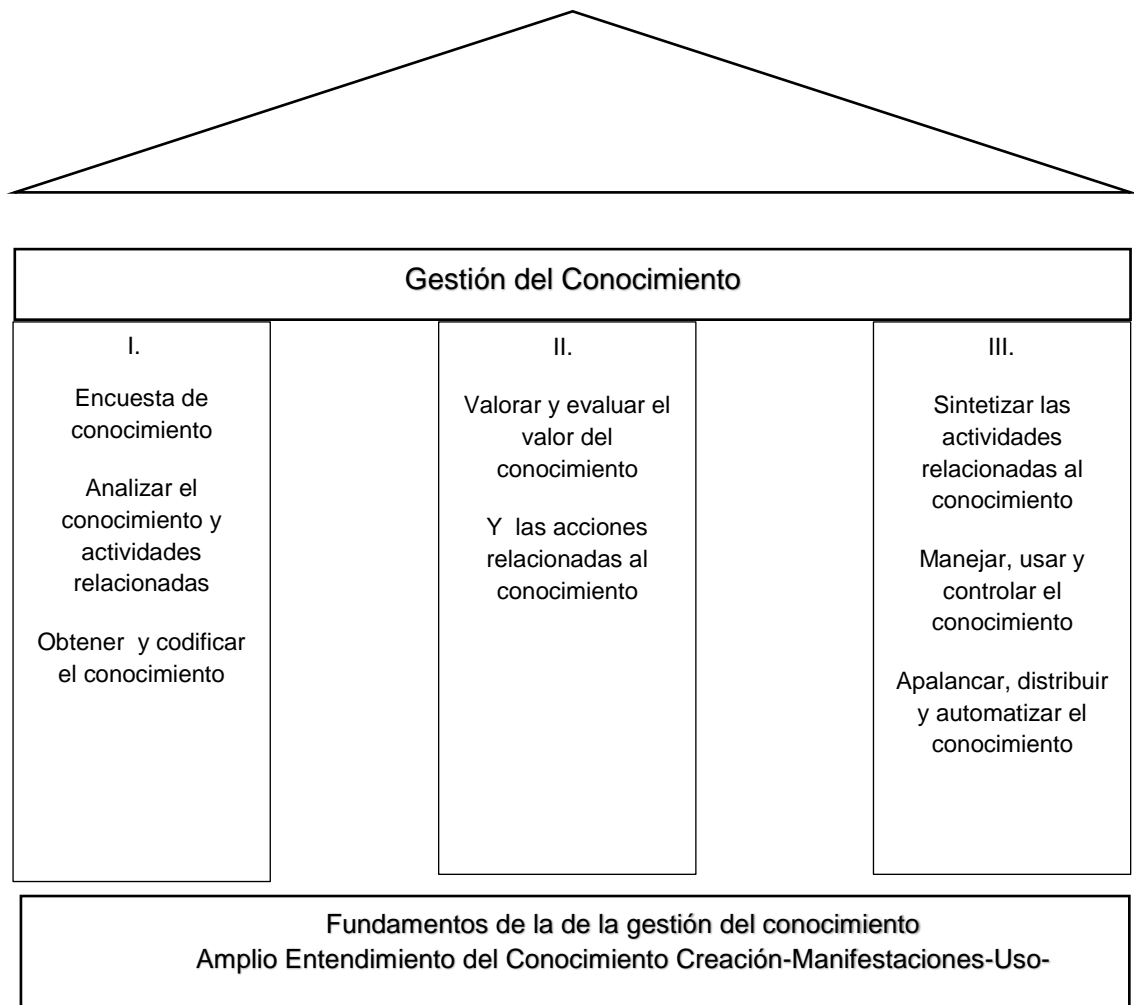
Gestión del Conocimiento

I.

Encuesta de conocimiento

Analizar el conocimiento y actividades relacionadas

Obtener y codificar el conocimiento

II.

Valorar y evaluar el valor del conocimiento

Y las acciones relacionadas al conocimiento

III.

Sintetizar las actividades relacionadas al conocimiento

Manejar, usar y controlar el conocimiento

Apalancar, distribuir y automatizar el conocimiento

Fundamentos de la de la gestión del conocimiento
Amplio Entendimiento del Conocimiento Creación-Manifestaciones-Uso-